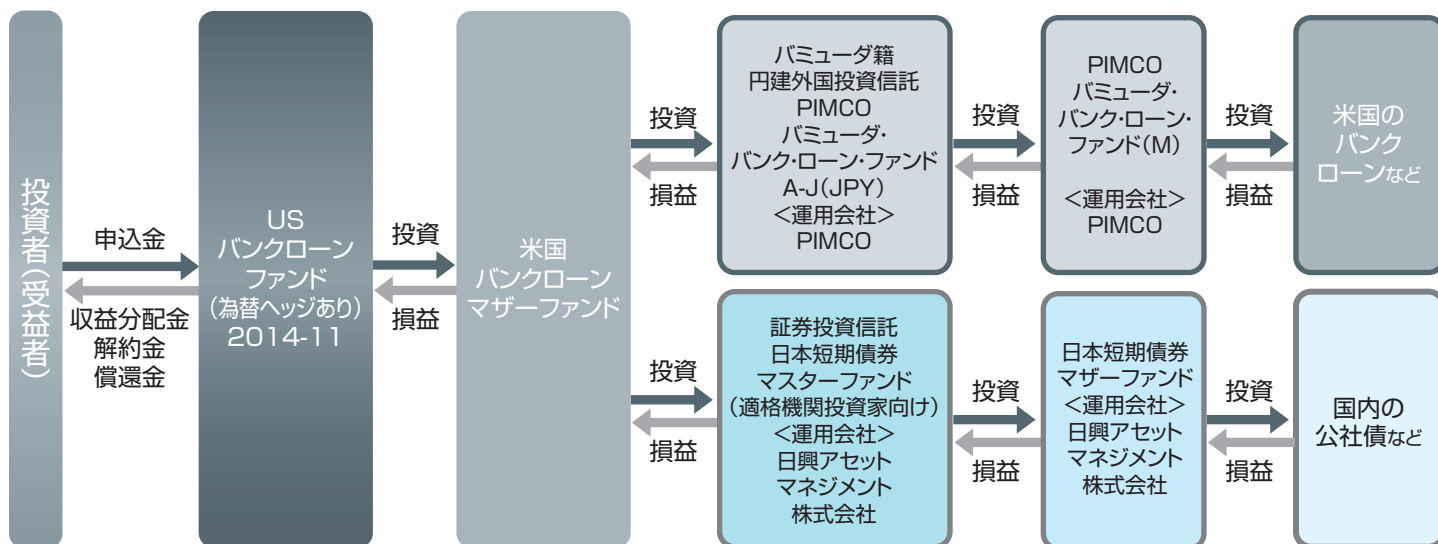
投資者(受益者)

申込金

収益分配金
解約金
償還金

US
バンクローン
ファンド
(為替ヘッジあり)
2014-11

投資

損益

米国
バンクローン
マザーファンド

投資

損益

バミューダ籍
円建外国投資信託
PIMCO
バミューダ・
バンク・ローン・ファンド
A-J(JPY)
<運用会社>
PIMCO

投資

損益

PIMCO
バミューダ・
バンク・ローン・
ファンド(M)

<運用会社>
PIMCO

投資

損益

米国の
バンク
ローンなど

投資

損益

証券投資信託
日本短期債券
マスターファンド
(適格機関投資家向け)
<運用会社>
日興アセット
マネジメント
株式会社

投資

損益

日本短期債券
マザーファンド
<運用会社>
日興アセット
マネジメント
株式会社

投資

損益

国内の
公社債など